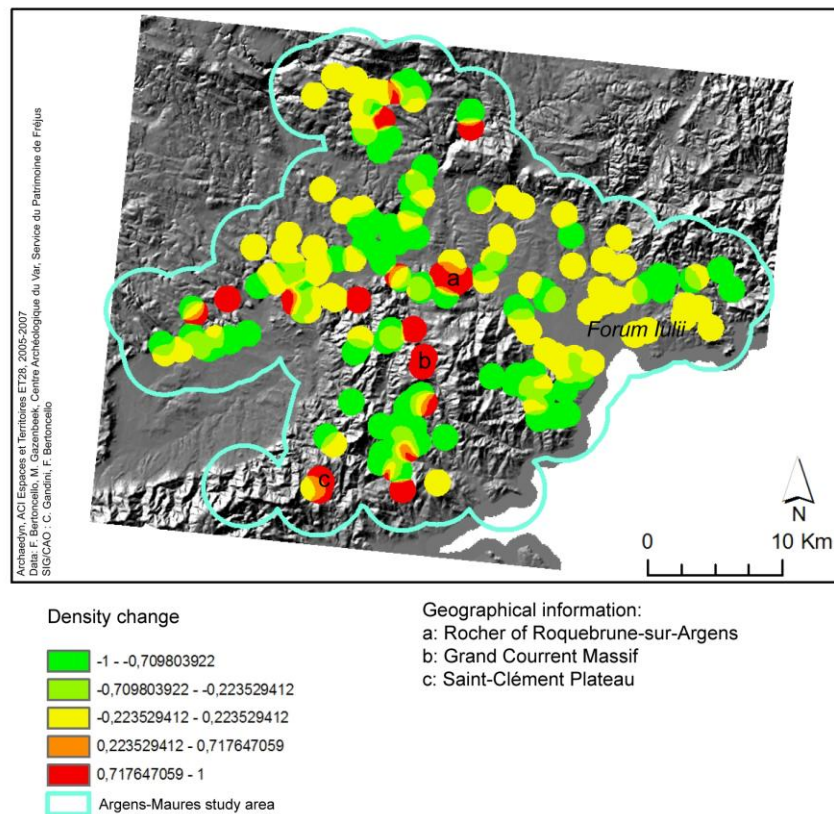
Archaedyn, ACI Espaces et Territoires ET28, 2005-2007
Data: F. Bertoncello, M. Gazenbeek, Centre Archéologique du Var, Service du Patrimoine de Fréjus
SIG/CAO : C. Gandini, F. Bertoncello

a

b

c

Forum Iulii

N

0 10 Km

Density change

-1 - -0,709803922
-0,709803922 - -0,223529412
-0,223529412 - 0,223529412
0,223529412 - 0,717647059
0,717647059 - 1
Argens-Maures study area

Geographical information:
a: Rocher of Roquebrune-sur-Argens
b: Grand Courrent Massif
c: Saint-Clément Plateau